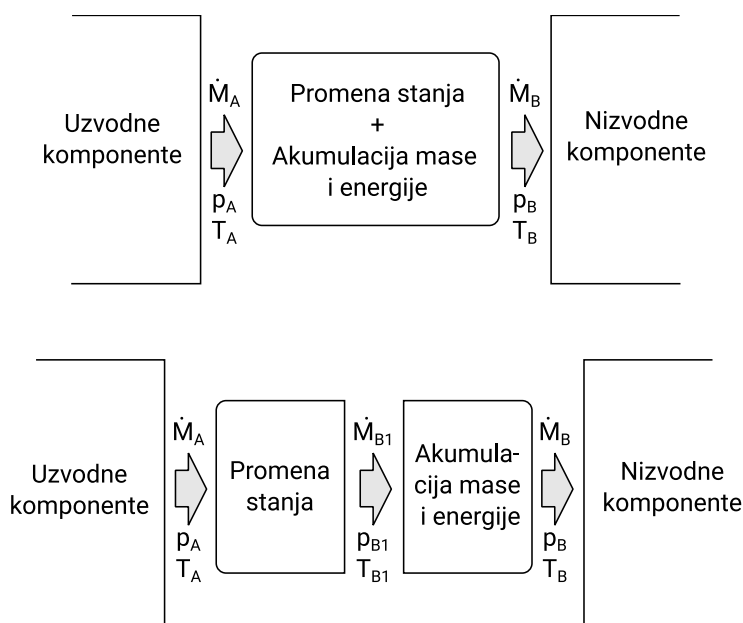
Uzvodne komponente

$\dot{M}_A$

$p_A$
$T_A$

Promena stanja
+
Akumulacija mase i energije

$\dot{M}_B$

$p_B$
$T_B$

Nizvodne komponente

Uzvodne komponente

$\dot{M}_A$

$p_A$
$T_A$

Promena stanja

$\dot{M}_{B1}$

$p_{B1}$
$T_{B1}$

Akumulacija mase i energije

$\dot{M}_B$

$p_B$
$T_B$

Nizvodne komponente